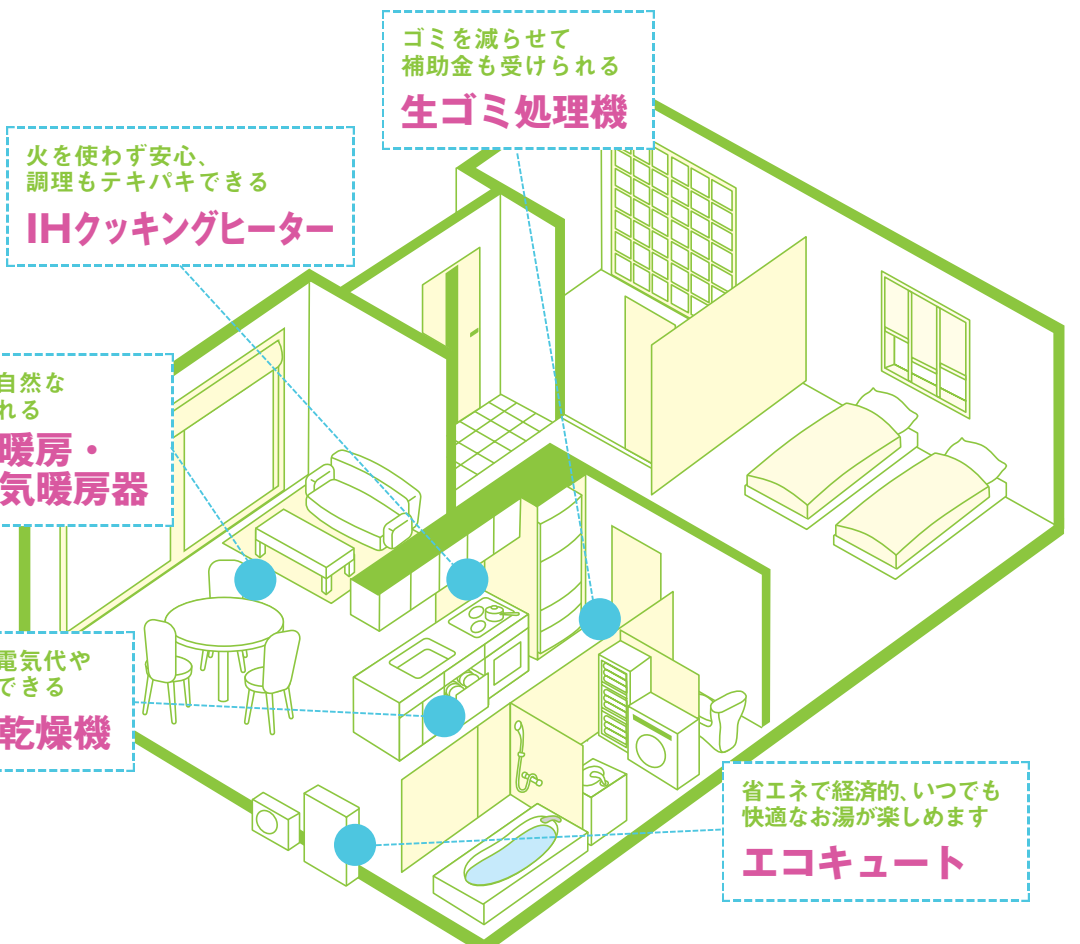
ゴミを減らせて
補助金も受けられる
生ゴミ処理機

火を使わず安心、
調理もテキパキできる
IHクッキングヒーター

自然な
れる
暖房・
気暖房器

電気代や
できる
乾燥機

省エネで経済的、いつでも
快適なお湯が楽しめます
エコキュート